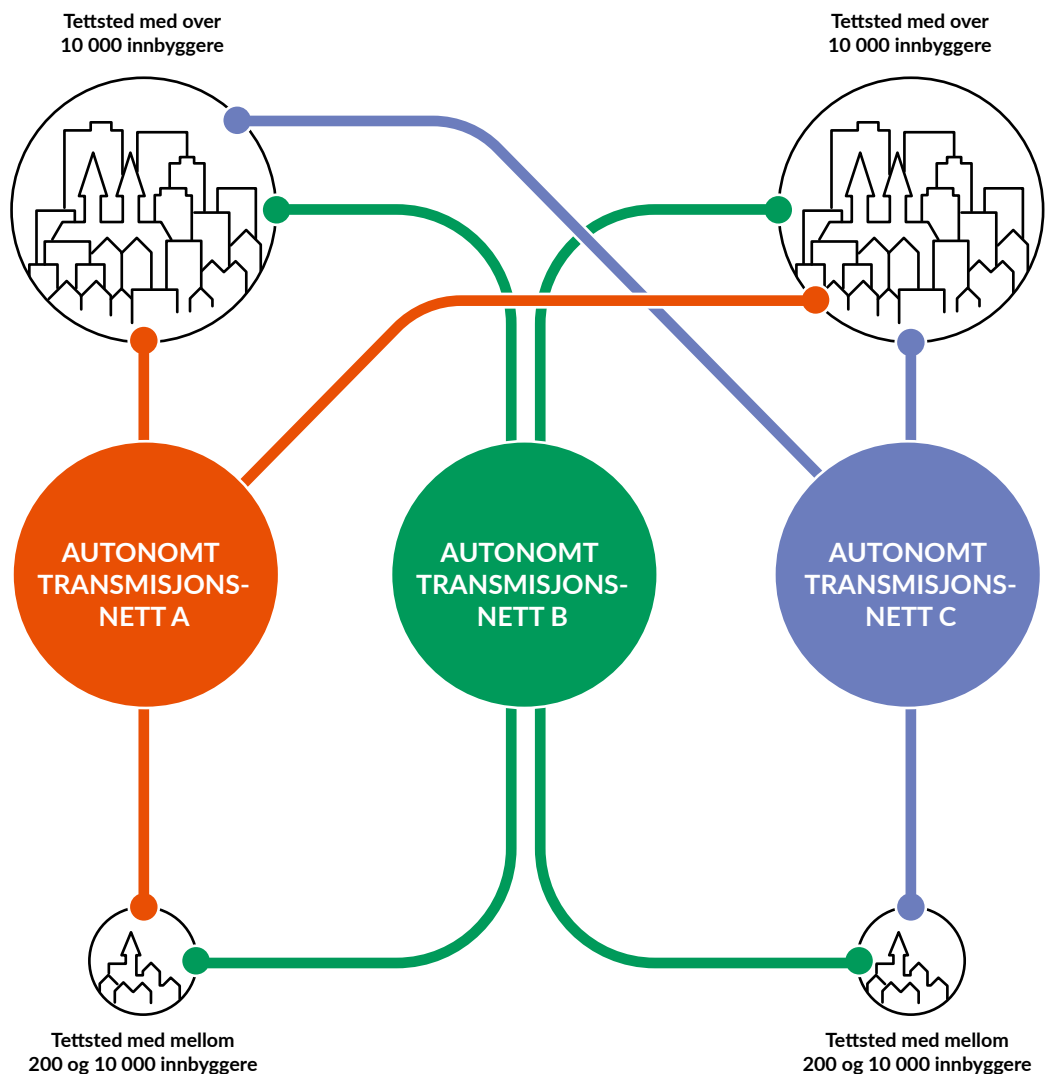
Tettsted med over 10 000 innbyggere

Tettsted med over 10 000 innbyggere

AUTONOMT TRANSMISJONS-NETT A

AUTONOMT TRANSMISJONS-NETT B

AUTONOMT TRANSMISJONS-NETT C

Tettsted med mellom 200 og 10 000 innbyggere

Tettsted med mellom 200 og 10 000 innbyggere